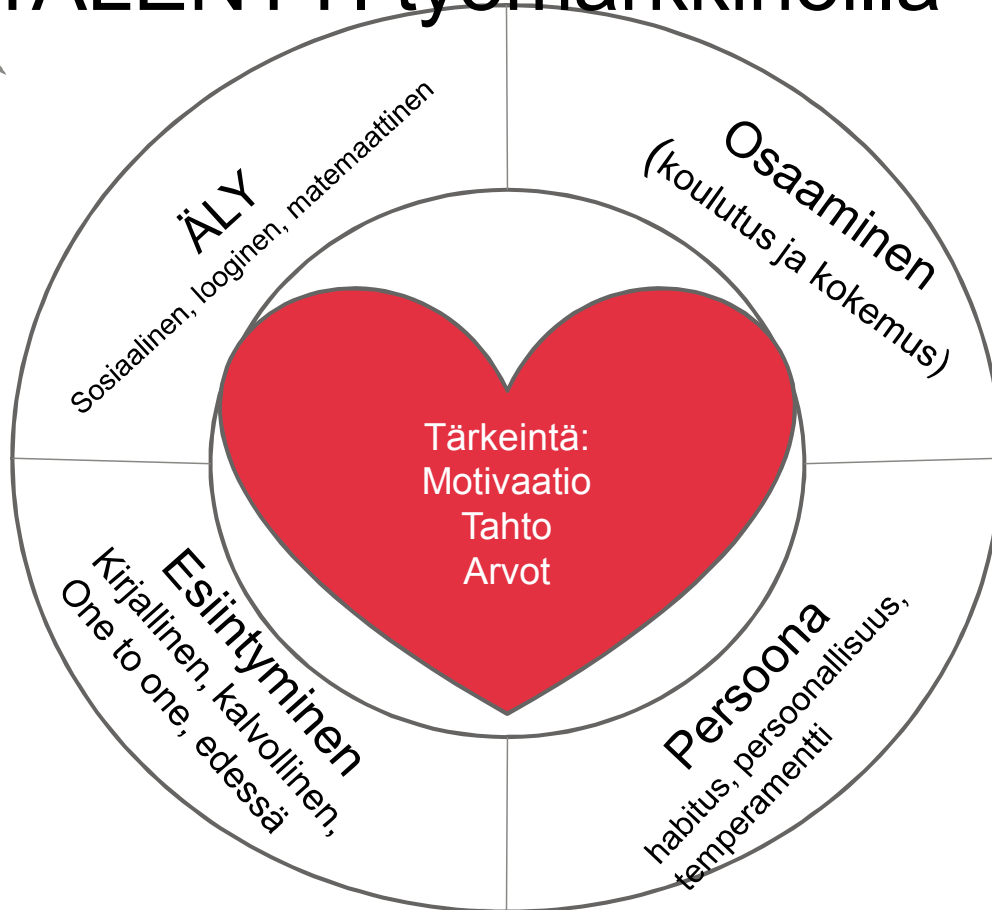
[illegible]ALENTTI työmarkkinoilla

ÄLY
Sosiaalinen, looginen, matemaattinen

Osaaminen
(koulutus ja kokemus)

Tärkeintä:
Motivaatio
Tahto
Arvot

Esiintyminen
Kirjallinen, kalvollinen,
One to one, edessä

Persoona
habitus, persoonallisuus,
temperamentti